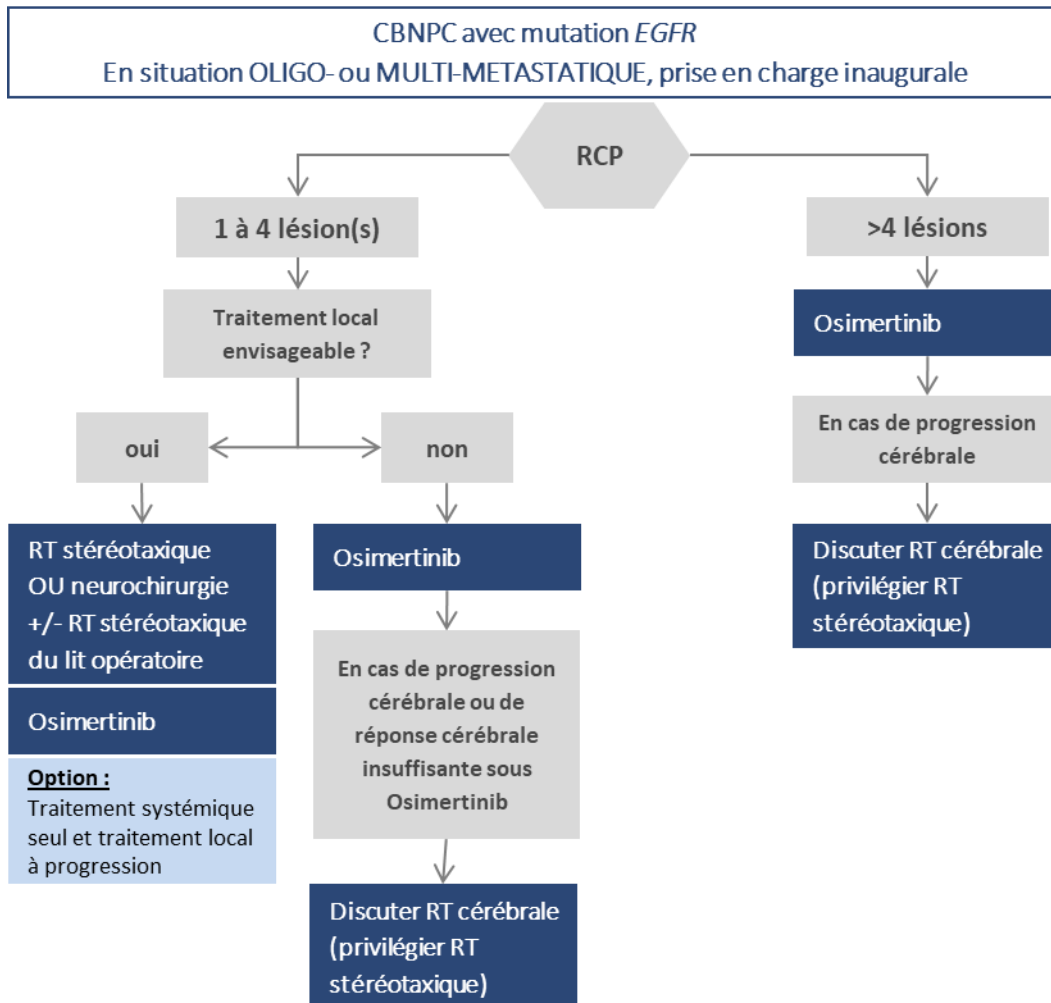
CBNPC avec mutation EGFR
En situation OLIGO- ou MULTI-METASTATIQUE, prise en charge inaugurale

RCP

1 à 4 lésion(s)

Traitement local envisageable ?

oui

non

RT stéréotaxique OU neurochirurgie +/- RT stéréotaxique du lit opératoire

Osimertinib

Option :
Traitement systémique seul et traitement local à progression

Osimertinib

En cas de progression cérébrale ou de réponse cérébrale insuffisante sous Osimertinib

Discuter RT cérébrale (privilégier RT stéréotaxique)

>4 lésions

Osimertinib

En cas de progression cérébrale

Discuter RT cérébrale (privilégier RT stéréotaxique)